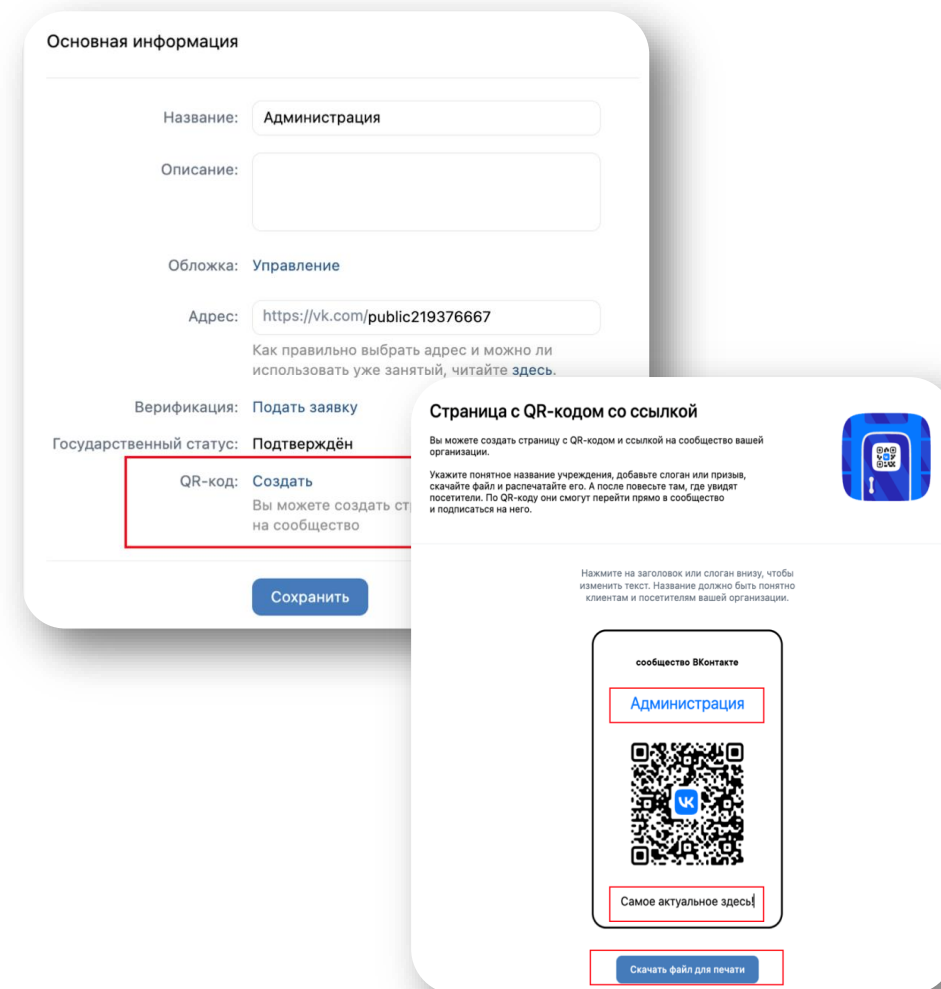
Основная информация

Название: Администрация

Описание:

Обложка: Управление

Адрес: https://vk.com/public219376667

Как правильно выбрать адрес и можно ли использовать уже занятый, читайте здесь.

Верификация: Подать заявку

Государственный статус: Подтверждён

QR-код: Создать

Вы можете создать стр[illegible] на сообщество

Сохранить

Страница с QR-кодом со ссылкой

Вы можете создать страницу с QR-кодом и ссылкой на сообщество вашей организации.

Укажите понятное название учреждения, добавьте слоган или призыв, скачайте файл и распечатайте его. А после повесьте там, где увидят посетители. По QR-коду они смогут перейти прямо в сообщество и подписаться на него.

Нажмите на заголовок или слоган внизу, чтобы изменить текст. Название должно быть понятно клиентам и посетителям вашей организации.

сообщество ВКонтакте

Администрация

Самое актуальное здесь!

Скачать файл для печати